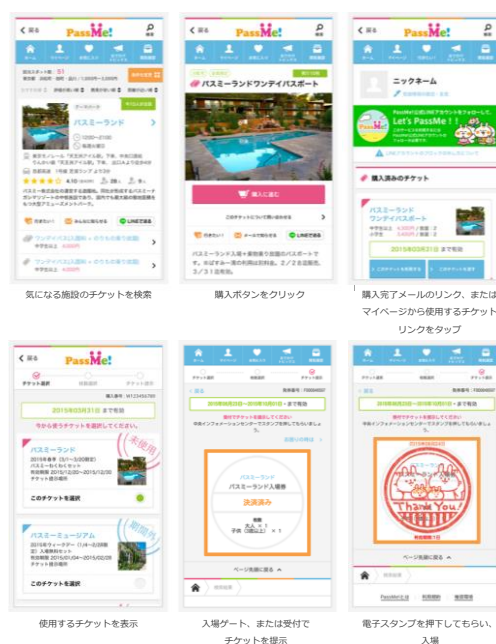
戻る
PassMe!
検索
ホーム
マイページ
お気に入り
チケット
閲覧履歴

パスミーランド
★★★★★ 4.56
パスミーランドワンデイパスポート
購入へ進む
行き方ルート
みんなに知らせる
メールで友達へ
LINEで送る
パスミーランド入場＋乗物乗り放題のパスポートです。
このチケットについて詳しく見る

ニックネーム
Let's PassMe!!
購入済みのチケット
パスミーランド ワンデイパスポート
2015年03月31日 まで有効

気になる施設のチケットを検索
購入ボタンをクリック
購入完了メールのリンク、またはマイページから使用するチケットリンクをタップ

戻る
PassMe!
チケット選択
2015年03月31日 まで有効
今から使うチケットを選択してください
パスミーランド
未使用
このチケットを選択
パスミーミュージアム
このチケットを選択

2015年03月31日 まで有効
パスミーランド
パスミーランド入場券
決済済み
大人 ×1
子供（3歳以上）×1
ページ先頭に戻る

Thank You.
ページ先頭に戻る
PassMeとは
利用規約
推奨環境

使用するチケットを表示
入場ゲート、または受付でチケットを提示
電子スタンプを押下してもらい、入場